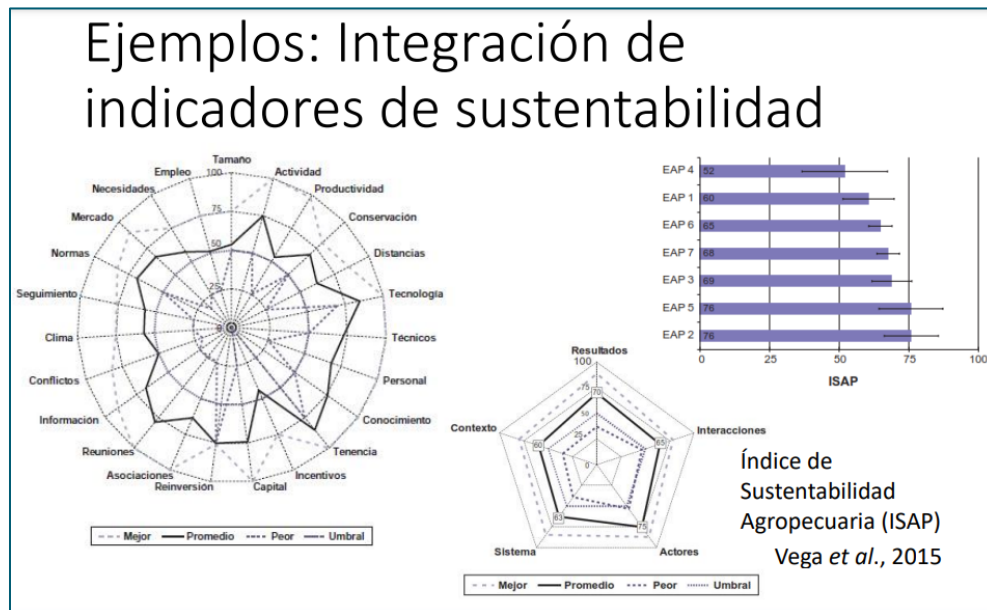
Ejemplos: Integración de indicadores de sustentabilidad

Tamaño
Actividad
Productividad
Conservación
Distancias
Tecnología
Técnicos
Personal
Conocimiento
Tenencia
Incentivos
Capital
Reinversión
Asociaciones
Reuniones
Información
Conflictos
Clima
Seguimiento
Normas
Mercado
Necesidades
Empleo
100
75
50
25
0

Mejor
Promedio
Peor
Umbral

| | |
|---|---|
| EAP 4 | 52 |
| EAP 1 | 60 |
| EAP 6 | 65 |
| EAP 7 | 68 |
| EAP 3 | 69 |
| EAP 5 | 76 |
| EAP 2 | 76 |

0 25 50 75 100
ISAP

Resultados
Interacciones
Actores
Sistema
Contexto
100
75
50
25
0
70
65
75
63
60

Mejor
Promedio
Peor
Umbral

Índice de Sustentabilidad Agropecuaria (ISAP)
Vega et al., 2015